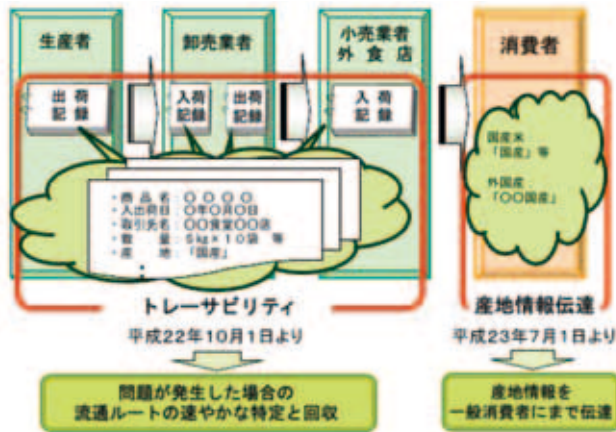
生産者

卸売業者

小売業者
外食店

消費者

出荷記録

入荷記録

出荷記録

入荷記録

・商品名：○○○○
・入出荷日：○年○月○日
・取引先名：○○食堂○○店
・数量：5kg×10袋 等
・産地：「国産」

国産米
「国産」等

外国産
「○○国産」

トレーサビリティ
平成22年10月1日より

産地情報伝達
平成23年7月1日より

問題が発生した場合の
流通ルートの速やかな特定と回収

産地情報を
一般消費者にまで伝達